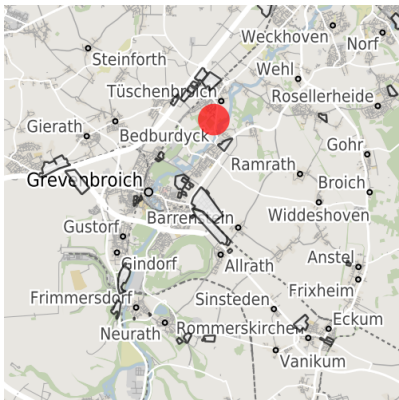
Weckhoven
Norf
Steinforth
Wehl
Tüschenbroich
Rosellerheide
Gierath
Bedburdyck
Gohr
Ramrath
Grevenbroich
Broich
Barrenstein
Widdeshoven
Gustorf
Allrath
Anstel
Gindorf
Frixheim
Sinsteden
Frimmersdorf
Eckum
Rommerskirchen
Neurath
Vanikum